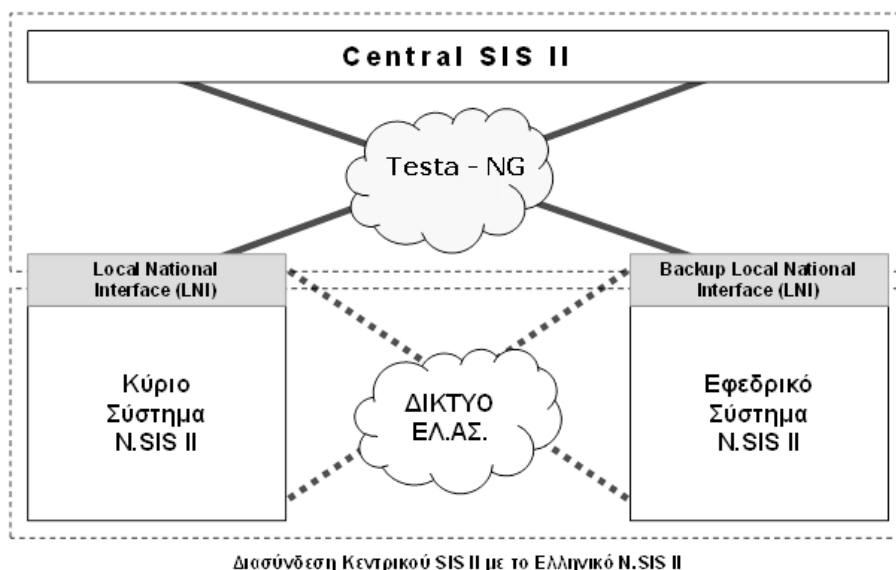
Central SIS II

Testa - NG

Local National Interface (LNI)

Backup Local National Interface (LNI)

Κύριο Σύστημα N.SIS II

ΔΙΚΤΥΟ ΕΛ.ΑΣ.

Εφεδρικό Σύστημα N.SIS II

Διασύνδεση Κεντρικού SIS II με το Ελληνικό N.SIS II